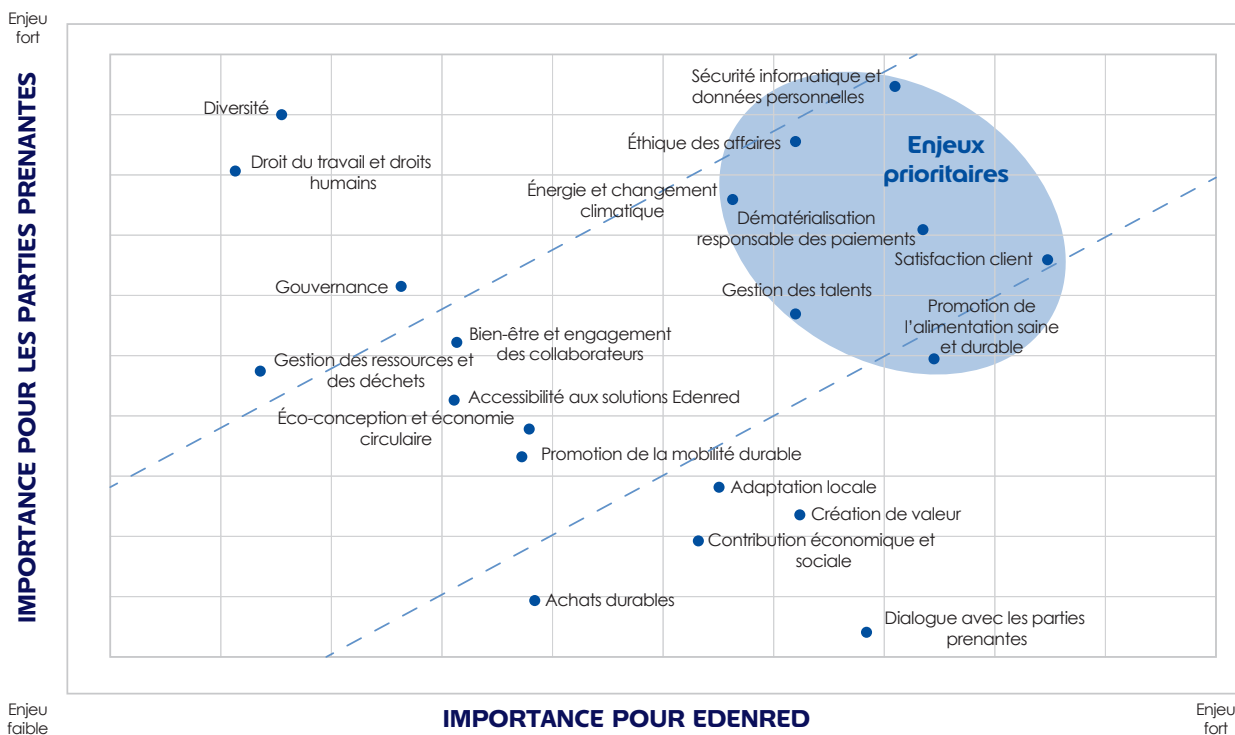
Enjeu fort

IMPORTANCE POUR LES PARTIES PRENANTES

Sécurité informatique et données personnelles

Diversité

Éthique des affaires

Enjeux prioritaires

Droit du travail et droits humains

Énergie et changement climatique

Dématérialisation responsable des paiements

Satisfaction client

Gouvernance

Gestion des talents

Promotion de l'alimentation saine et durable

Bien-être et engagement des collaborateurs

Gestion des ressources et des déchets

Accessibilité aux solutions Edenred

Éco-conception et économie circulaire

Promotion de la mobilité durable

Adaptation locale

Création de valeur

Contribution économique et sociale

Achats durables

Dialogue avec les parties prenantes

Enjeu faible

IMPORTANCE POUR EDENRED

Enjeu fort